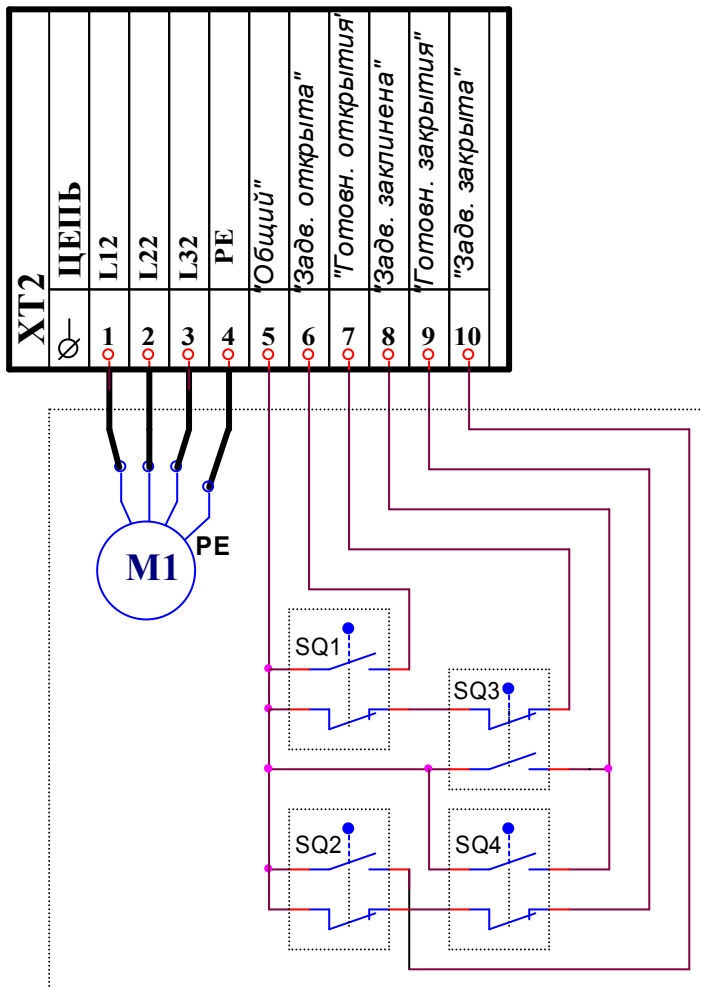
XT2

| $\varnothing$ | 1 | 2 | 3 | 4 | 5 | 6 | 7 | 8 | 9 | 10 |
|---|---|---|---|---|---|---|---|---|---|---|
| ЦЕПЬ | L12 | L22 | L32 | PE | "Общий" | "Задв. открыта" | "Готовн. открытия" | "Задв. заклинена" | "Готовн. закрытия" | "Задв. закрыта" |

M1
PE
SQ1
SQ2
SQ3
SQ4